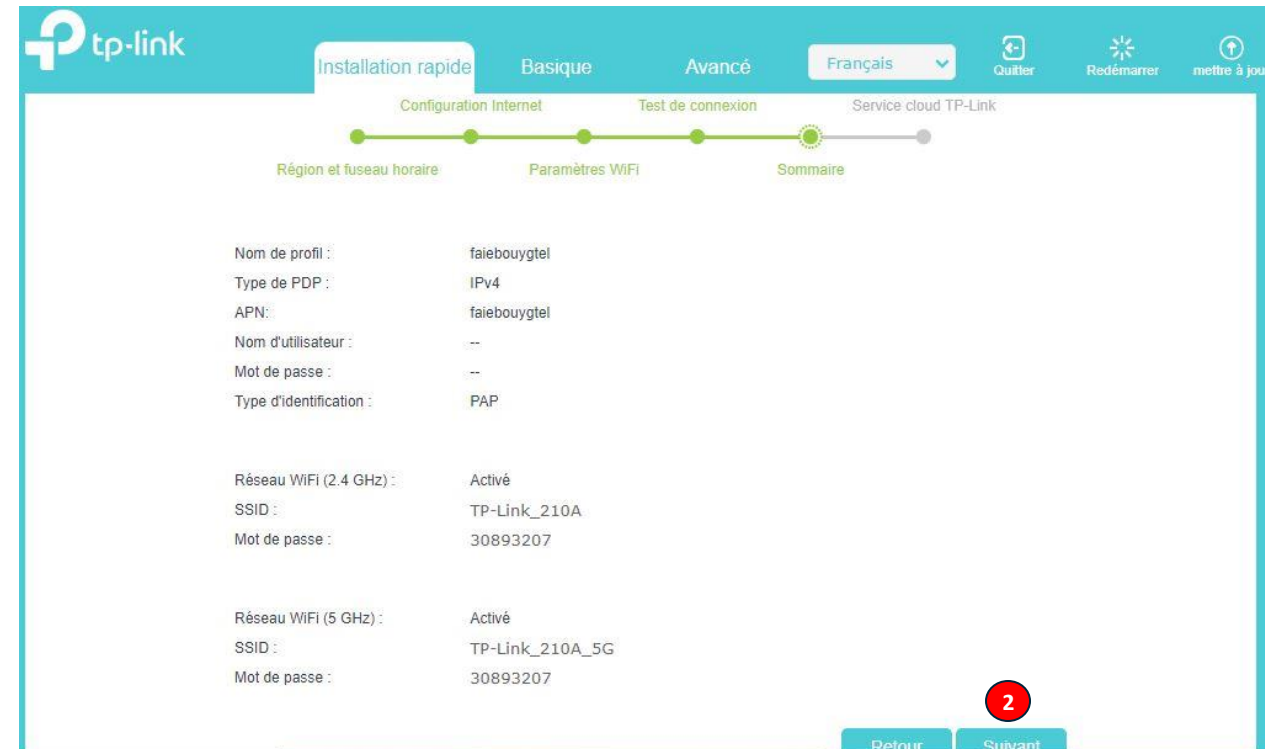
tp-link

Installation rapide Basique Avancé Français Quitter Redémarrer mettre à jou

Configuration Internet Test de connexion Service cloud TP-Link

Région et fuseau horaire Paramètres WiFi Sommaire

| | |
|---|---|
| Nom de profil : | faiebouygtel |
| Type de PDP : | IPv4 |
| APN: | faiebouygtel |
| Nom d'utilisateur : | -- |
| Mot de passe : | -- |
| Type d'identification : | PAP |

| | |
|---|---|
| Réseau WiFi (2.4 GHz) : | Activé |
| SSID : | TP-Link_210A |
| Mot de passe : | 30893207 |

| | |
|---|---|
| Réseau WiFi (5 GHz) : | Activé |
| SSID : | TP-Link_210A_5G |
| Mot de passe : | 30893207 |

2

Retour Suivant